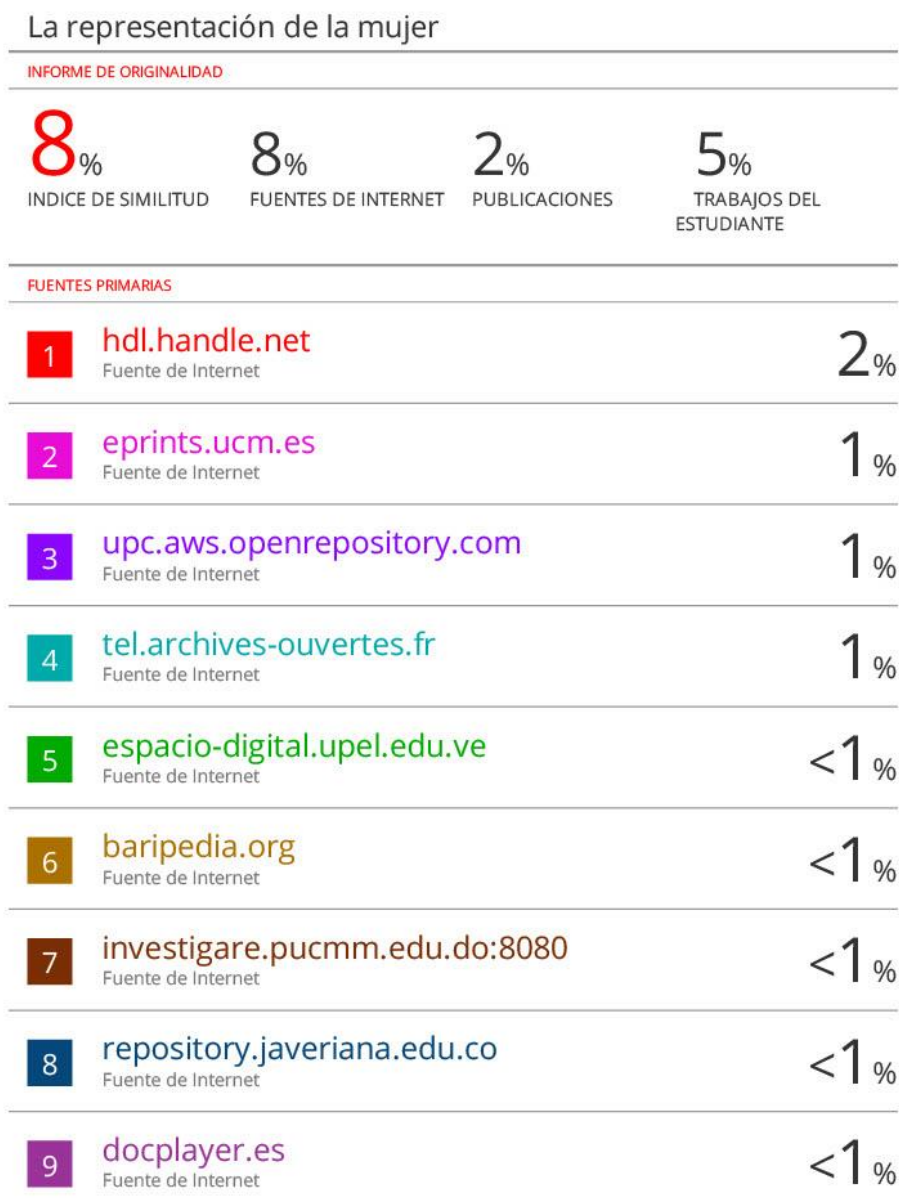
La representación de la mujer

INFORME DE ORIGINALIDAD

8% INDICE DE SIMILITUD

8% FUENTES DE INTERNET

2% PUBLICACIONES

5% TRABAJOS DEL ESTUDIANTE

FUENTES PRIMARIAS

| | | |
|---|---|---|
| 1 | hdl.handle.net<br>Fuente de Internet | 2% |
| 2 | eprints.ucm.es<br>Fuente de Internet | 1% |
| 3 | upc.aws.openrepository.com<br>Fuente de Internet | 1% |
| 4 | tel.archives-ouvertes.fr<br>Fuente de Internet | 1% |
| 5 | espacio-digital.upel.edu.ve<br>Fuente de Internet | <1% |
| 6 | baripedia.org<br>Fuente de Internet | <1% |
| 7 | investigare.pucmm.edu.do:8080<br>Fuente de Internet | <1% |
| 8 | repository.javeriana.edu.co<br>Fuente de Internet | <1% |
| 9 | docplayer.es<br>Fuente de Internet | <1% |